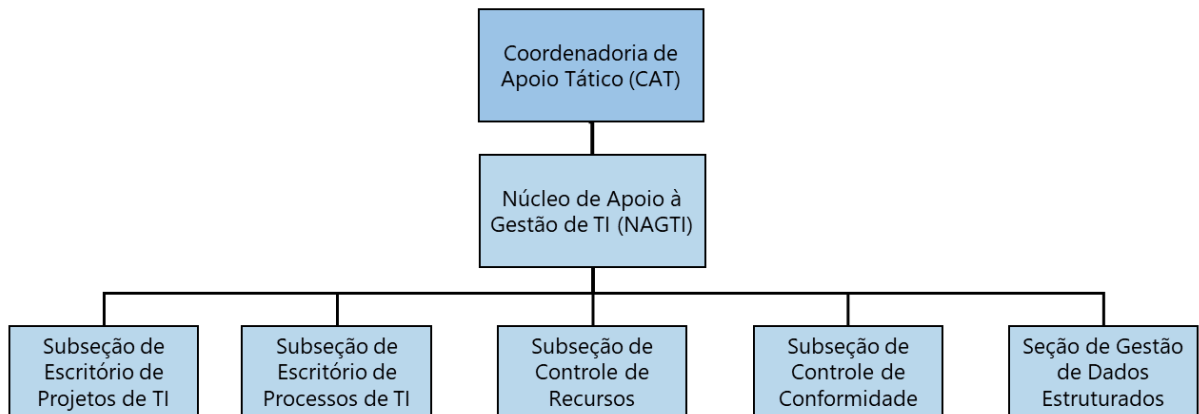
Coordenadoria de Apoio Tático (CAT)

Núcleo de Apoio à Gestão de TI (NAGTI)

Subseção de Escritório de Projetos de TI

Subseção de Escritório de Processos de TI

Subseção de Controle de Recursos

Subseção de Controle de Conformidade

Seção de Gestão de Dados Estruturados